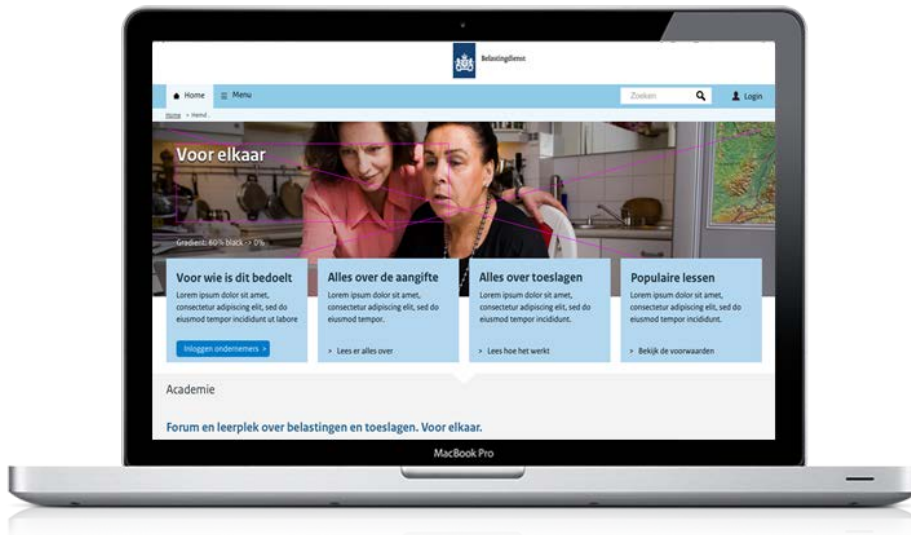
Belastingdienst

Home ≡ Menu

Zoeken

Login

Home > Home

Voor elkaar

Gradient: 60% black > 0%

Voor wie is dit bedoelt
Lorem ipsum dolor sit amet, consectetur adipiscing elit, sed do eiusmod tempor incididunt ut labore

Inloggen ondernemers >

Alles over de aangifte
Lorem ipsum dolor sit amet, consectetur adipiscing elit, sed do eiusmod tempor.

> Lees er alles over

Alles over toeslagen
Lorem ipsum dolor sit amet, consectetur adipiscing elit, sed do eiusmod tempor incididunt.

> Lees hoe het werkt

Populaire lessen
Lorem ipsum dolor sit amet, consectetur adipiscing elit, sed do eiusmod tempor incididunt.

> Bekijk de voorwaarden

Academie

Forum en leerplek over belastingen en toeslagen. Voor elkaar.

MacBook Pro